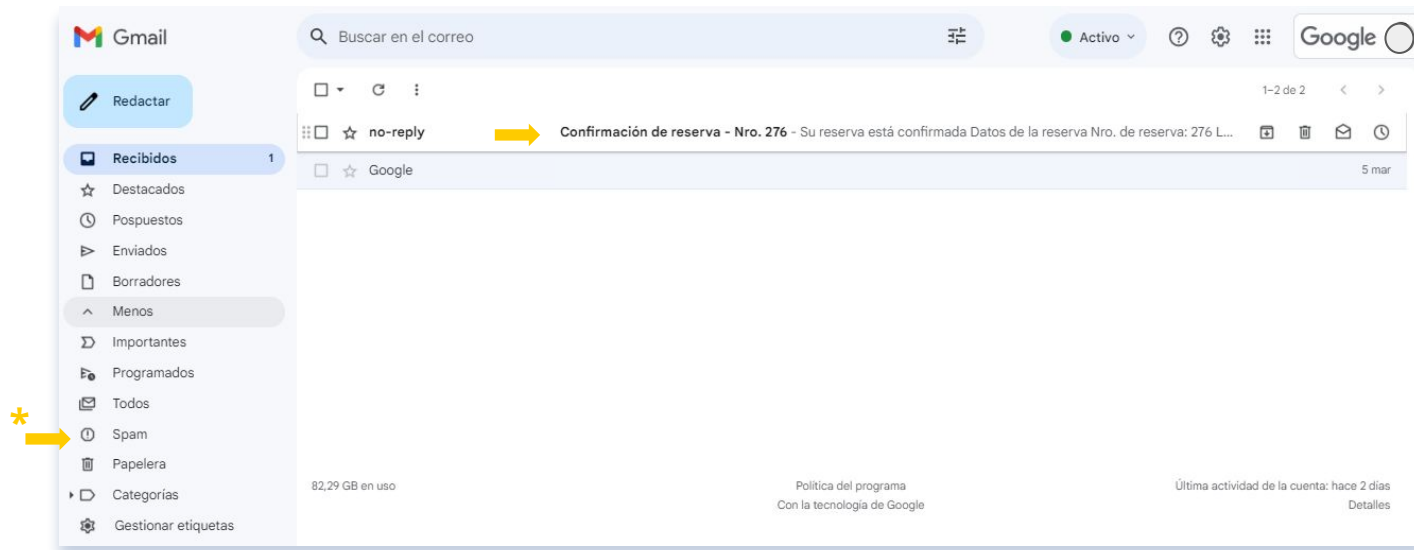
Gmail

Buscar en el correo

Activo

Google

Redactar

Recibidos 1
Destacados
Pospuestos
Enviados
Borradores
Menos
Importantes
Programados
Todos
*
Spam
Papelera
Categorías
Gestionar etiquetas

1–2 de 2

no-reply Confirmación de reserva - Nro. 276 - Su reserva está confirmada Datos de la reserva Nro. de reserva: 276 L...

Google 5 mar

82,29 GB en uso

Política del programa
Con la tecnología de Google

Última actividad de la cuenta: hace 2 días
Detalles